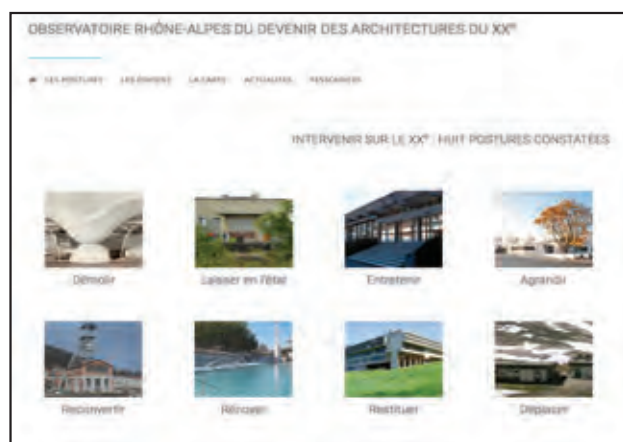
OBSERVATOIRE RHÔNE-ALPES DU DEVENIR DES ARCHITECTURES DU XX$^e$

LES POSTURES · LES DONNÉES · LA CARTE · ACTUALITÉS · RESSOURCES

INTERVENIR SUR LE XX$^e$ : HUIT POSTURES CONSTATÉES

Démolir

Laisser en l'état

Entretenir

Agrandir

Reconvertir

Rénover

Restituer

Dépasser